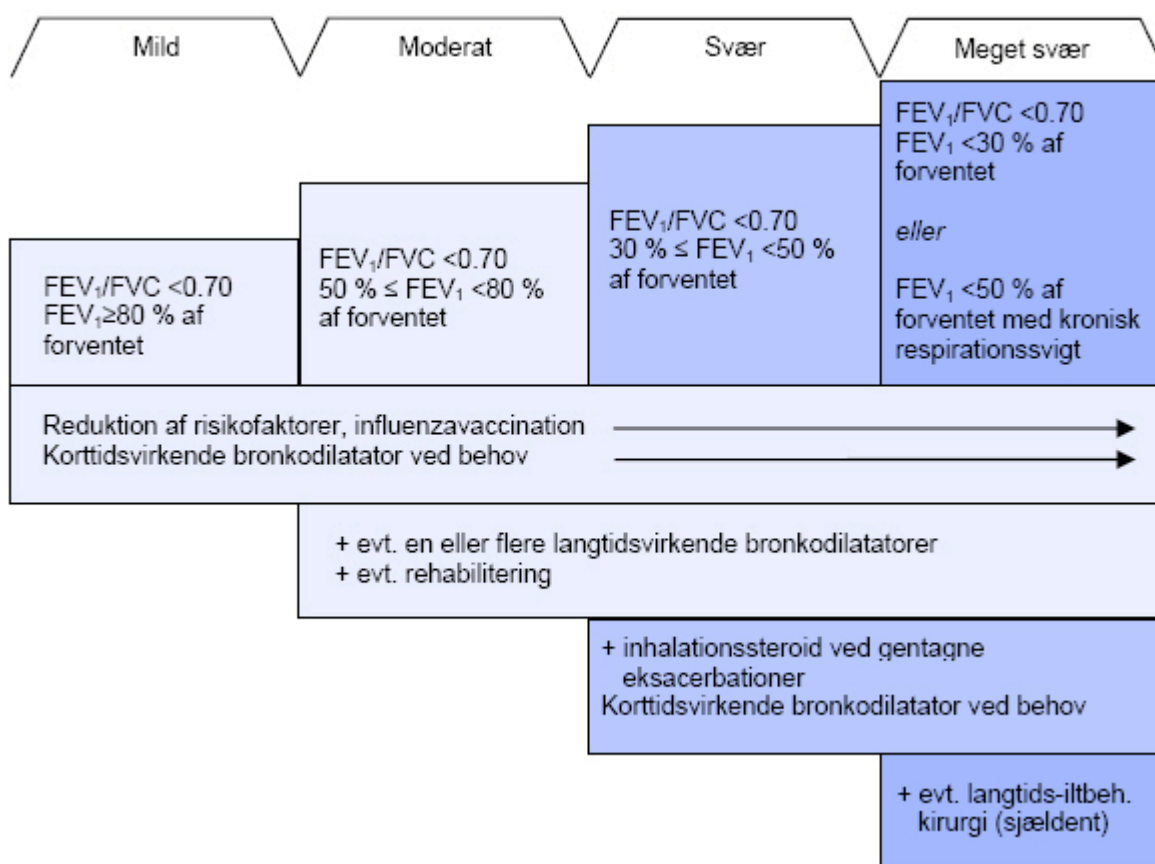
Mild

Moderat

Svær

Meget svær

$FEV_1/FVC < 0.70$
$FEV_1 \geq 80$ % af forventet

$FEV_1/FVC < 0.70$
50 % $\leq FEV_1 < 80$ % af forventet

$FEV_1/FVC < 0.70$
30 % $\leq FEV_1 < 50$ % af forventet

$FEV_1/FVC < 0.70$
$FEV_1 < 30$ % af forventet

eller

$FEV_1 < 50$ % af forventet med kronisk respirationssvigt

Reduktion af risikofaktorer, influenzavaccination
Korttidsvirkende bronkodilatator ved behov

+ evt. en eller flere langtidsvirkende bronkodilatatorer
+ evt. rehabilitering

+ inhalationssteroid ved gentagne eksacerbationer
Korttidsvirkende bronkodilatator ved behov

+ evt. langtids-iltbeh.
kirurgi (sjældent)